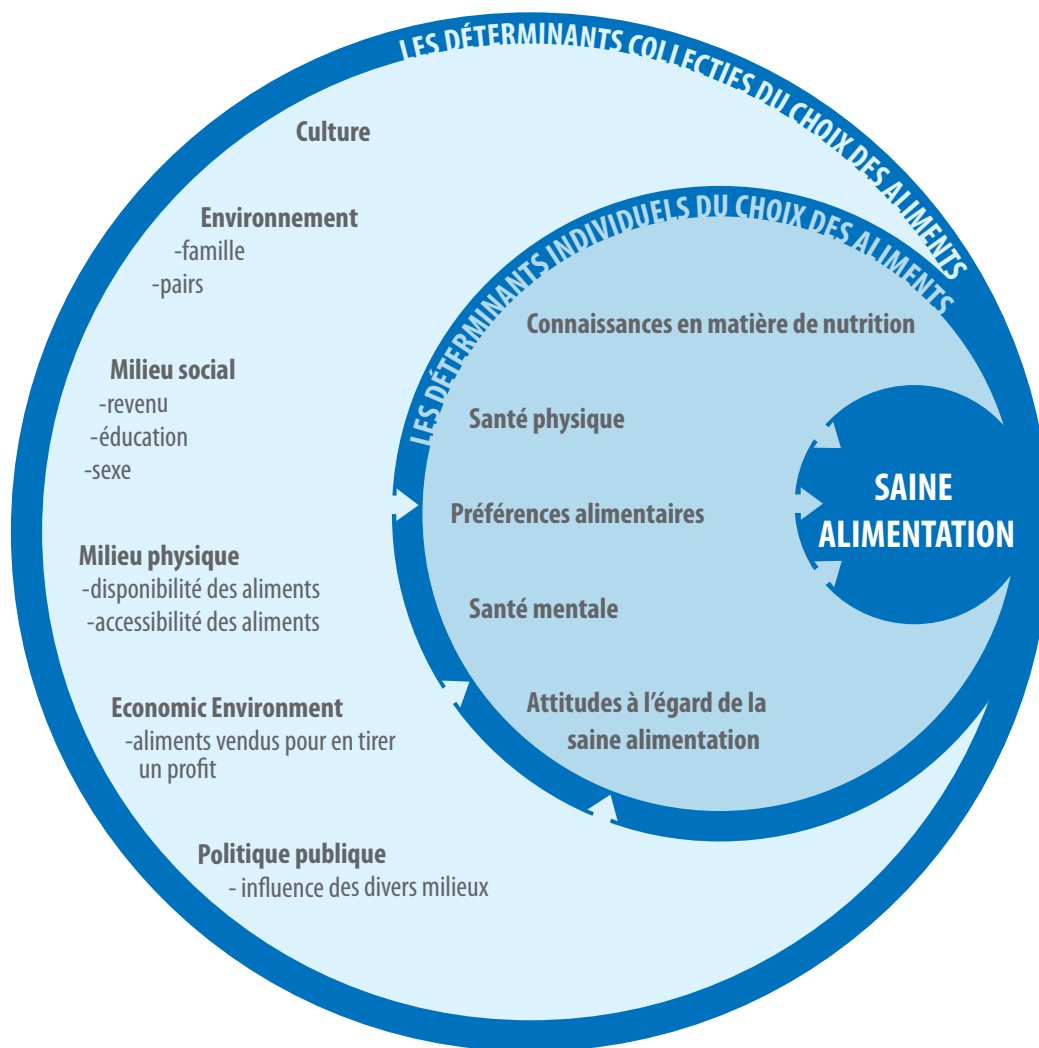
LES DÉTERMINANTS COLLECTIFS DU CHOIX DES ALIMENTS

Culture

Environnement
-famille
-pairs

Milieu social
-revenu
-éducation
-sexe

Milieu physique
-disponibilité des aliments
-accessibilité des aliments

Economic Environment
-aliments vendus pour en tirer un profit

Politique publique
- influence des divers milieux

LES DÉTERMINANTS INDIVIDUELS DU CHOIX DES ALIMENTS

Connaissances en matière de nutrition

Santé physique

Préférences alimentaires

Santé mentale

Attitudes à l'égard de la saine alimentation

SAINE ALIMENTATION